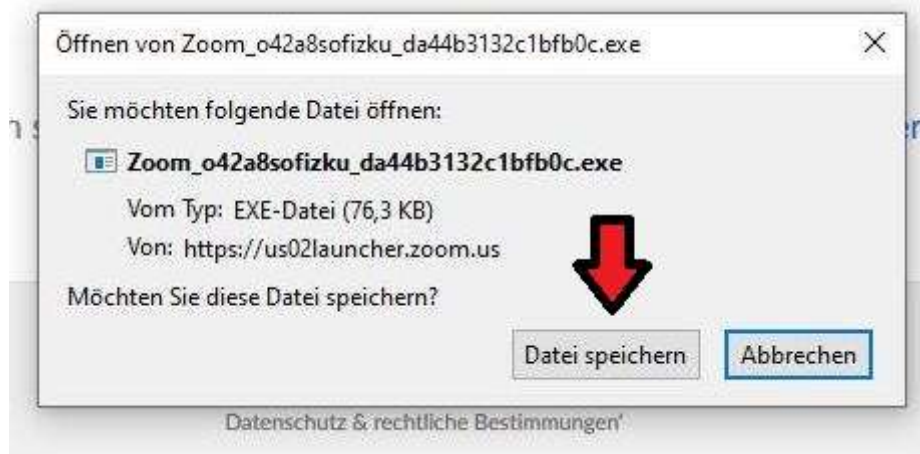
Öffnen von Zoom_o42a8sofizku_da44b3132c1bfb0c.exe

×

Sie möchten folgende Datei öffnen:

Zoom_o42a8sofizku_da44b3132c1bfb0c.exe

Vom Typ: EXE-Datei (76,3 KB)

Von: https://us02launcher.zoom.us

Möchten Sie diese Datei speichern?

Datei speichern

Abbrechen

Datenschutz & rechtliche Bestimmungen'